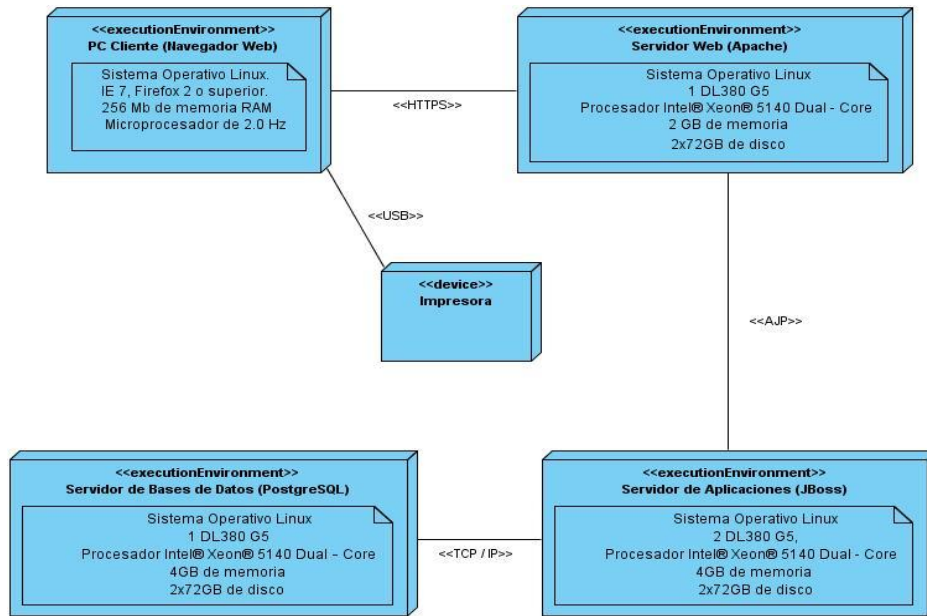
<<executionEnvironment>>
PC Cliente (Navegador Web)

Sistema Operativo Linux.
IE 7, Firefox 2 o superior.
256 Mb de memoria RAM
Microprocesador de 2.0 Hz

<<HTTPS>>

<<executionEnvironment>>
Servidor Web (Apache)

Sistema Operativo Linux
1 DL380 G5
Procesador Intel® Xeon® 5140 Dual - Core
2 GB de memoria
2x72GB de disco

<<USB>>

<<device>>
Impresora

<<AJP>>

<<executionEnvironment>>
Servidor de Bases de Datos (PostgreSQL)

Sistema Operativo Linux
1 DL380 G5
Procesador Intel® Xeon® 5140 Dual - Core
4GB de memoria
2x72GB de disco

<<TCP / IP>>

<<executionEnvironment>>
Servidor de Aplicaciones (JBoss)

Sistema Operativo Linux
2 DL380 G5,
Procesador Intel® Xeon® 5140 Dual - Core
4GB de memoria
2x72GB de disco